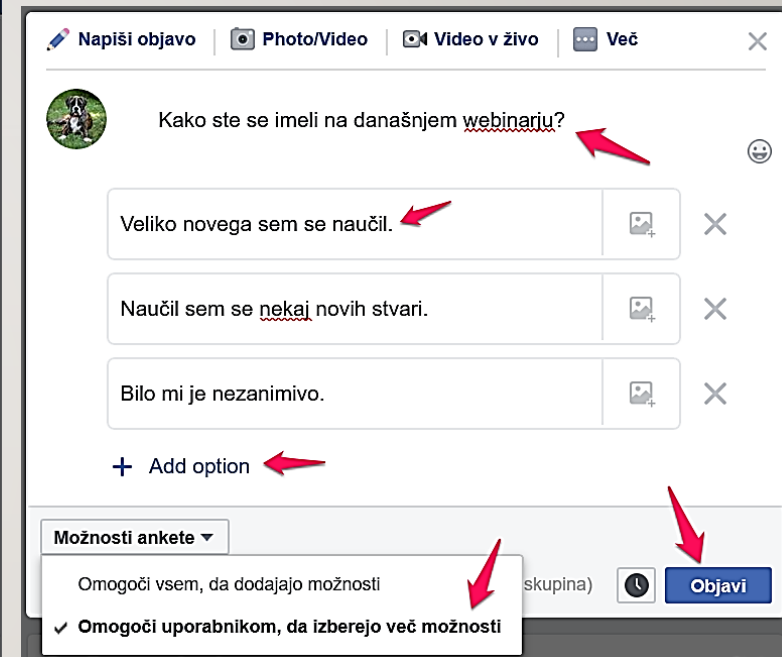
Napiši objavo | Photo/Video | Video v živo | Več

Kako ste se imeli na današnjem webinarju?

Veliko novega sem se naučil.

Naučil sem se nekaj novih stvari.

Bilo mi je nezanimivo.

+ Add option

Možnosti ankete

Omogoči vsem, da dodajajo možnosti

✓ Omogoči uporabnikom, da izberejo več možnosti

skupina)

Objavi